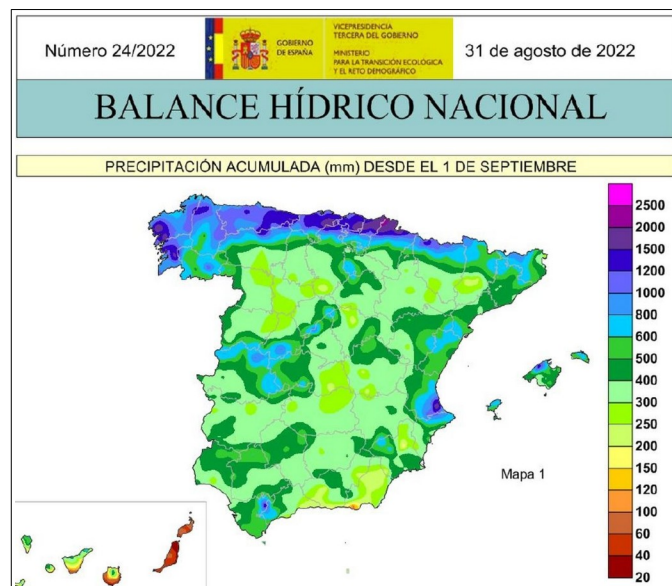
Número 24/2022

GOBIERNO DE ESPAÑA

VICEPRESIDENCIA TERCERA DEL GOBIERNO

MINISTERIO PARA LA TRANSICIÓN ECOLÓGICA Y EL RETO DEMOGRÁFICO

31 de agosto de 2022

BALANCE HÍDRICO NACIONAL

PRECIPITACIÓN ACUMULADA (mm) DESDE EL 1 DE SEPTIEMBRE

2500
2000
1500
1200
1000
800
600
500
400
300
250
200
150
120
100
60
40
20

Mapa 1